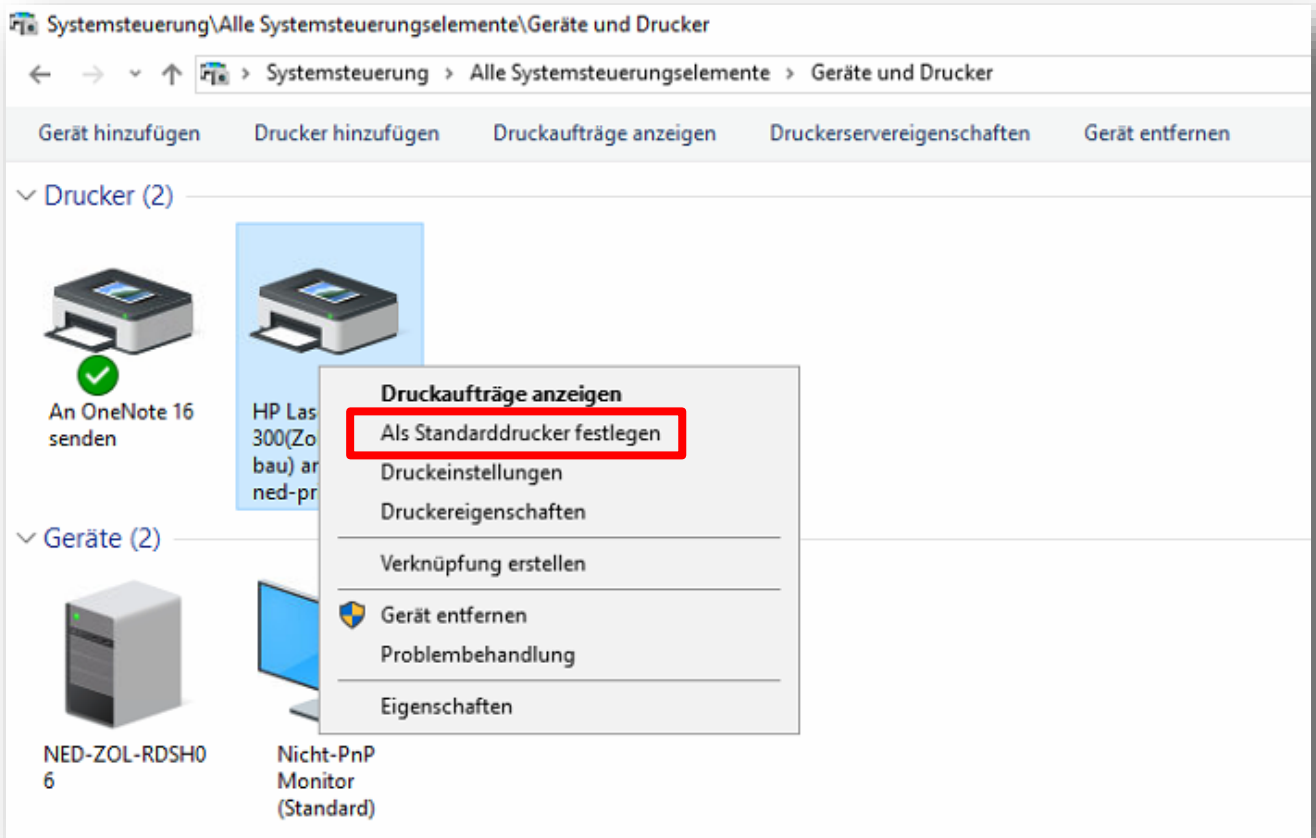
Systemsteuerung\Alle Systemsteuerungselemente\Geräte und Drucker

Systemsteuerung › Alle Systemsteuerungselemente › Geräte und Drucker

Gerät hinzufügen
Drucker hinzufügen
Druckaufträge anzeigen
Druckerservereigenschaften
Gerät entfernen

Drucker (2)

An OneNote 16 senden

HP Las 300(Zo bau) ar ned-pr

Druckaufträge anzeigen
Als Standarddrucker festlegen
Druckeinstellungen
Druckereigenschaften
Verknüpfung erstellen
Gerät entfernen
Problembehandlung
Eigenschaften

Geräte (2)

NED-ZOL-RDSH06

Nicht-PnP Monitor (Standard)